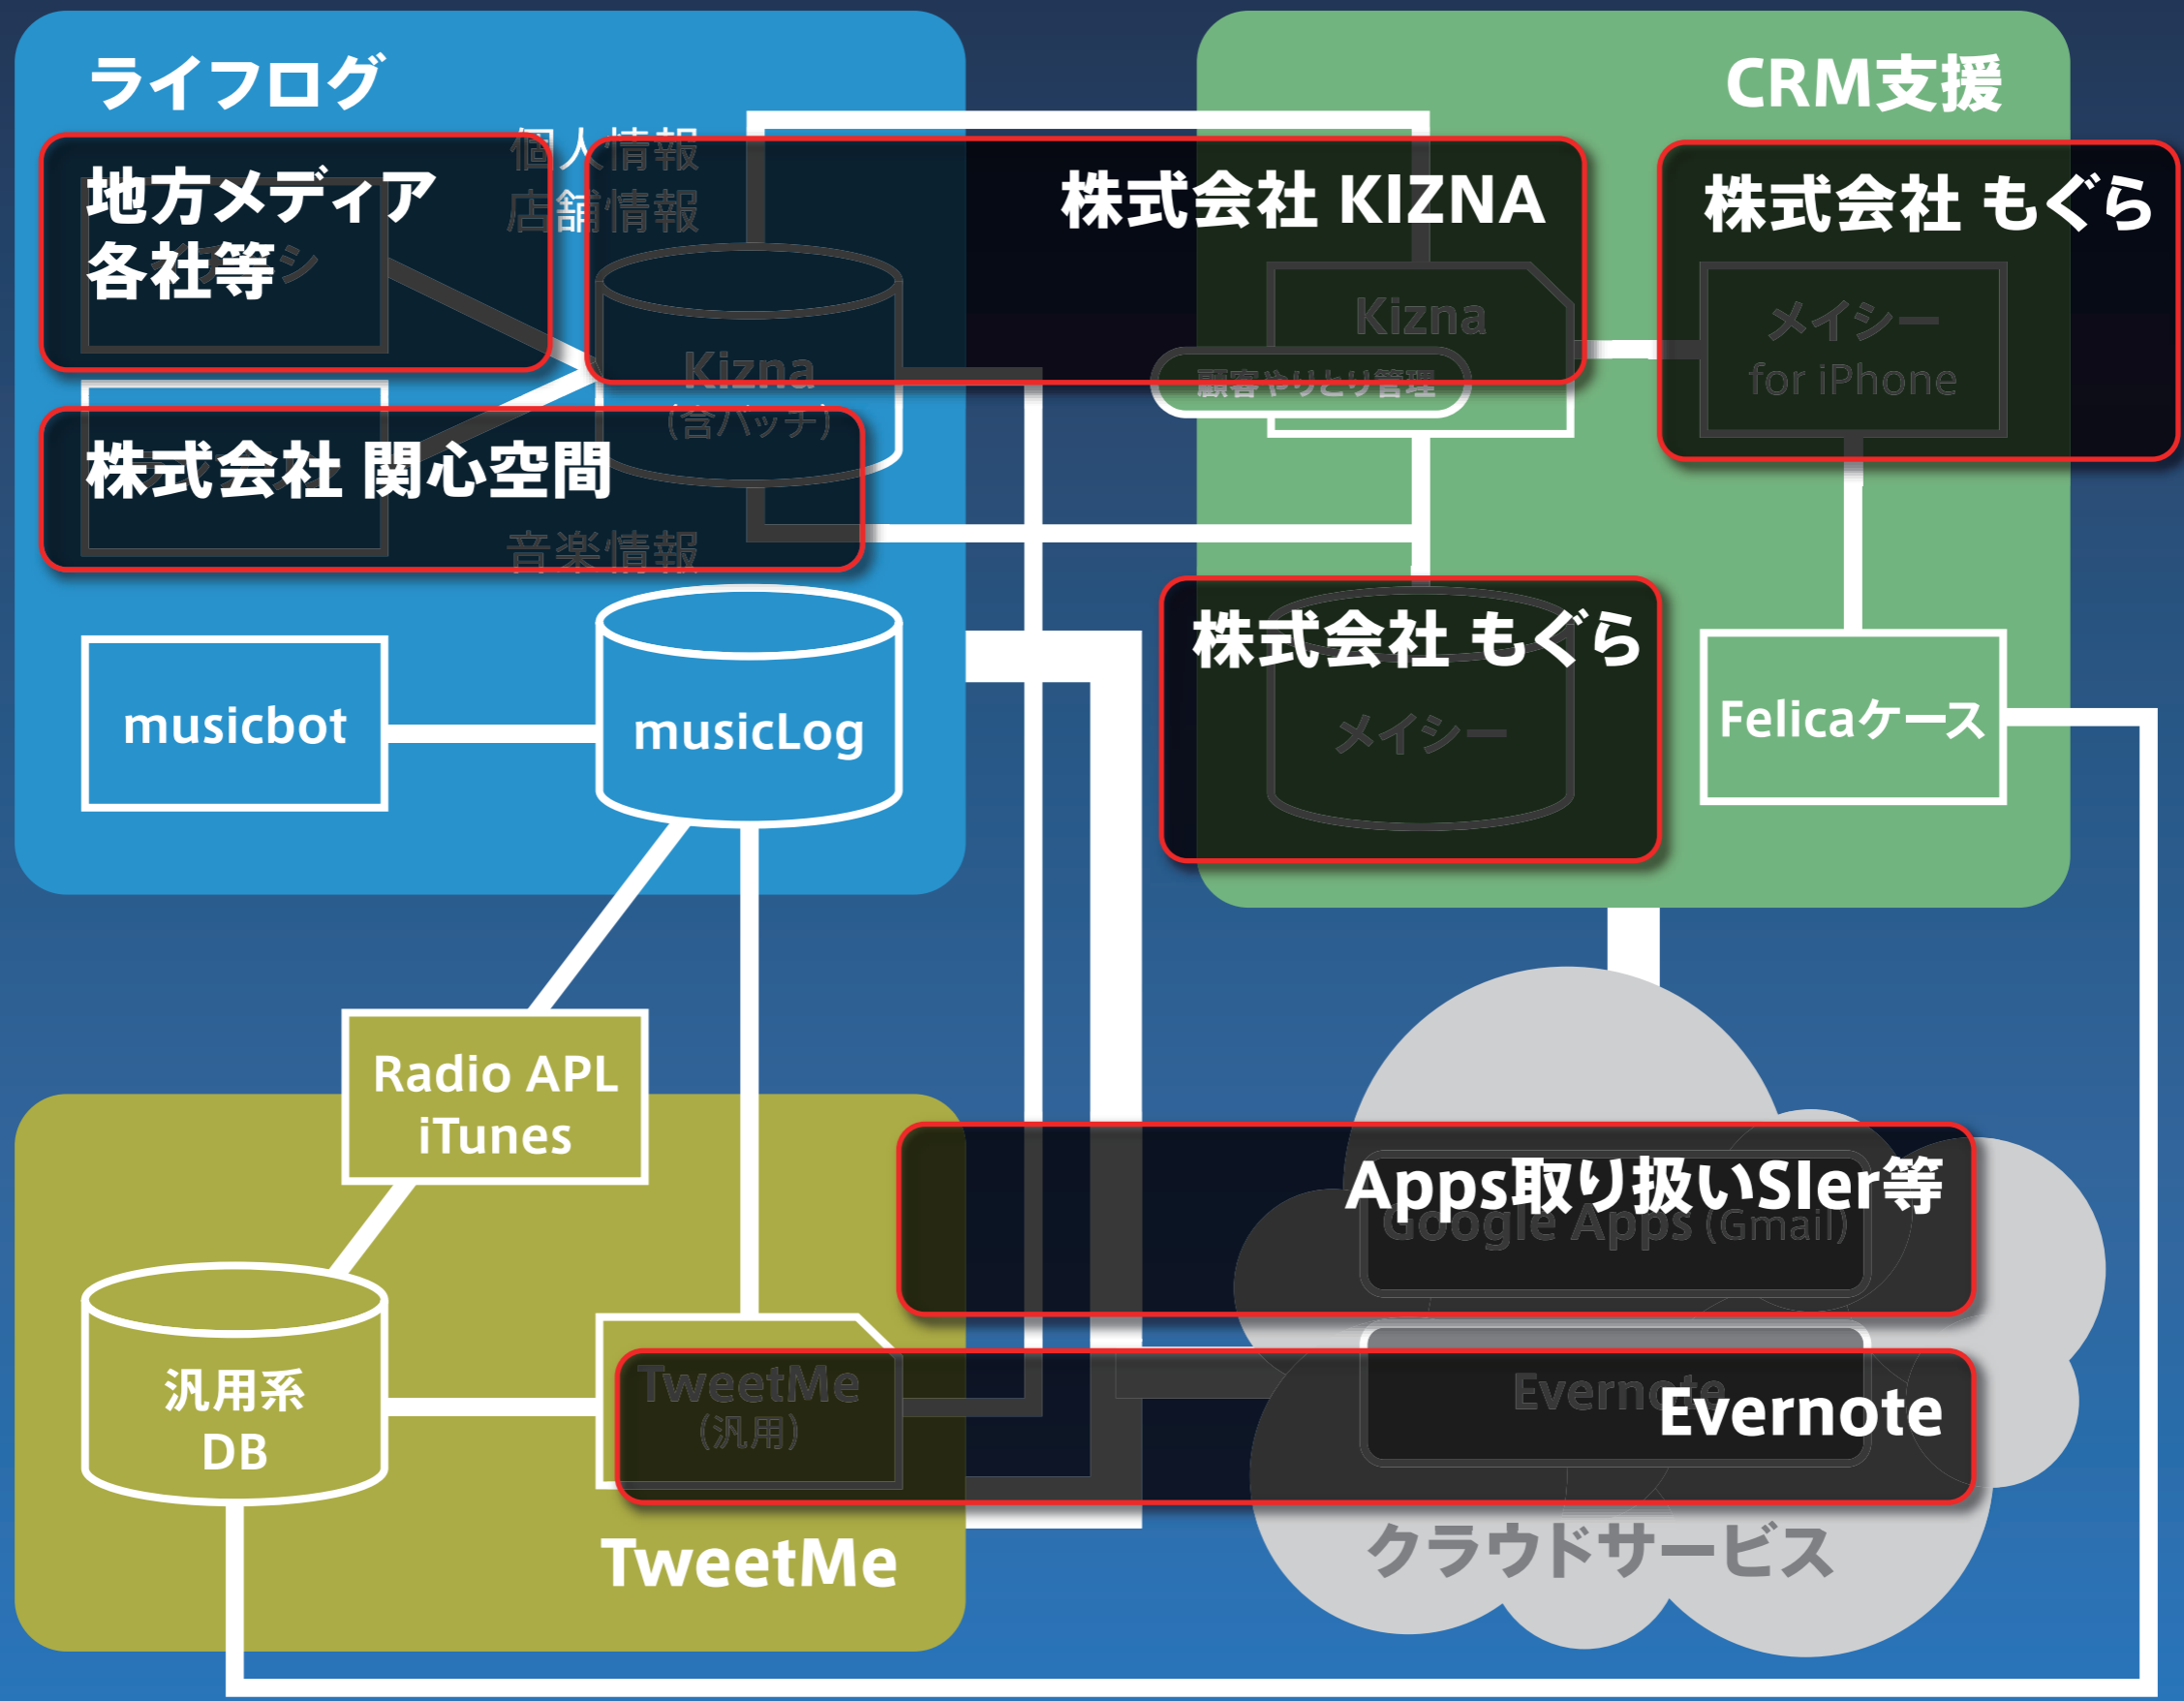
ライフログ

CRM支援

個人情報
店舗情報

地方メディア
各社等

株式会社 KIZNA

株式会社 もぐら

Kizna

顧客やりとり管理

メイシー
for iPhone

Kizna
(含バッチ)

株式会社 関心空間

音楽情報

株式会社 もぐら

メイシー

musicbot

musicLog

Felicaケース

Radio APL
iTunes

Apps取り扱いSIer等

Google Apps (Gmail)

汎用系
DB

TweetMe
(汎用)

Evernote

Evernote

TweetMe

クラウドサービス